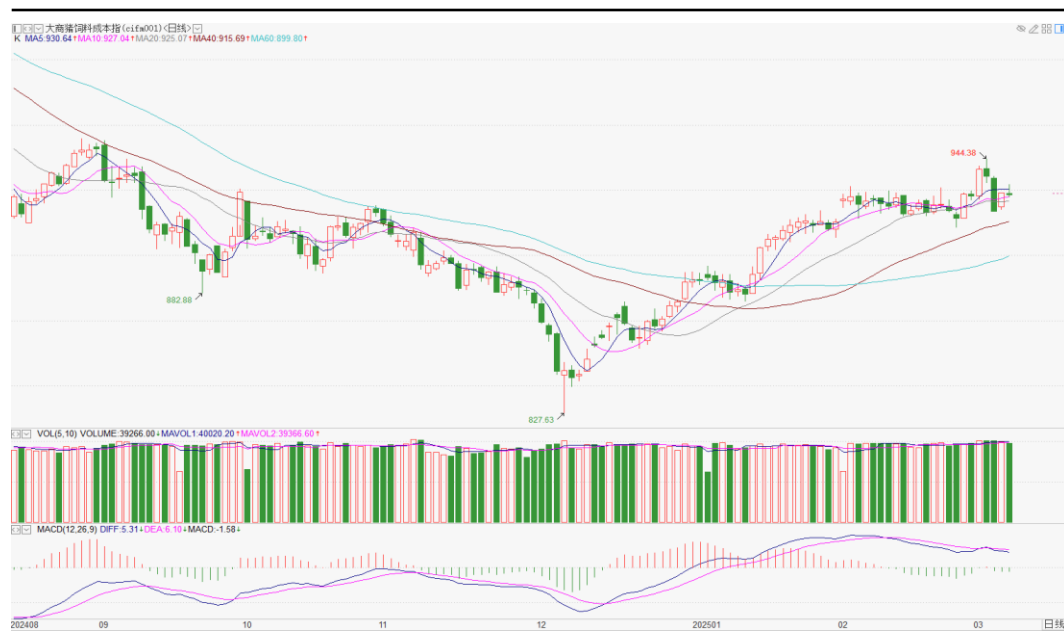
大商猪饲料成本指(cifm001)(日线)
K MA5:930.64↑MA10:927.04↑MA20:925.07↑MA40:915.69↑MA60:899.80↑

944.38

882.88

827.63

VOL(5,10) VOLUME:39266.00↓MAVOL1:40020.20↑MAVOL2:39366.60↑

MACD(12,26,9) DIFF:5.31↓DEA:6.10↓MACD:-1.58↓

202408 09 10 11 12 202501 02 03 日线